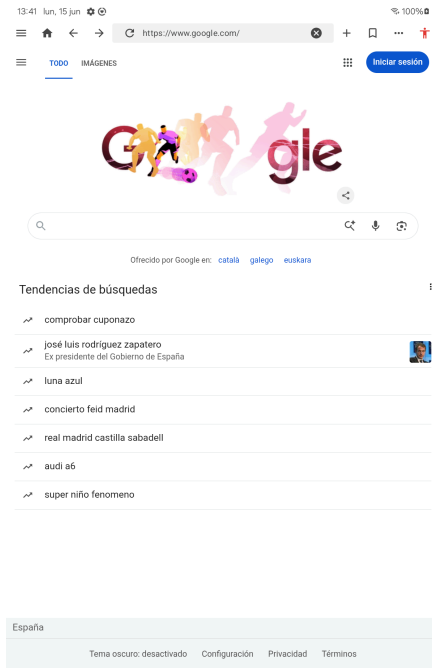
13:41 lun, 15 jun

100%

https://www.google.com/

TODO IMÁGENES

Iniciar sesión

Google

Ofrecido por Google en: català galego euskara

Tendencias de búsquedas

comprobar cuponazo

josé luis rodríguez zapatero
Ex presidente del Gobierno de España

luna azul

concierto feid madrid

real madrid castilla sabadell

audi a6

super niño fenomeno

España

Tema oscuro: desactivado Configuración Privacidad Términos